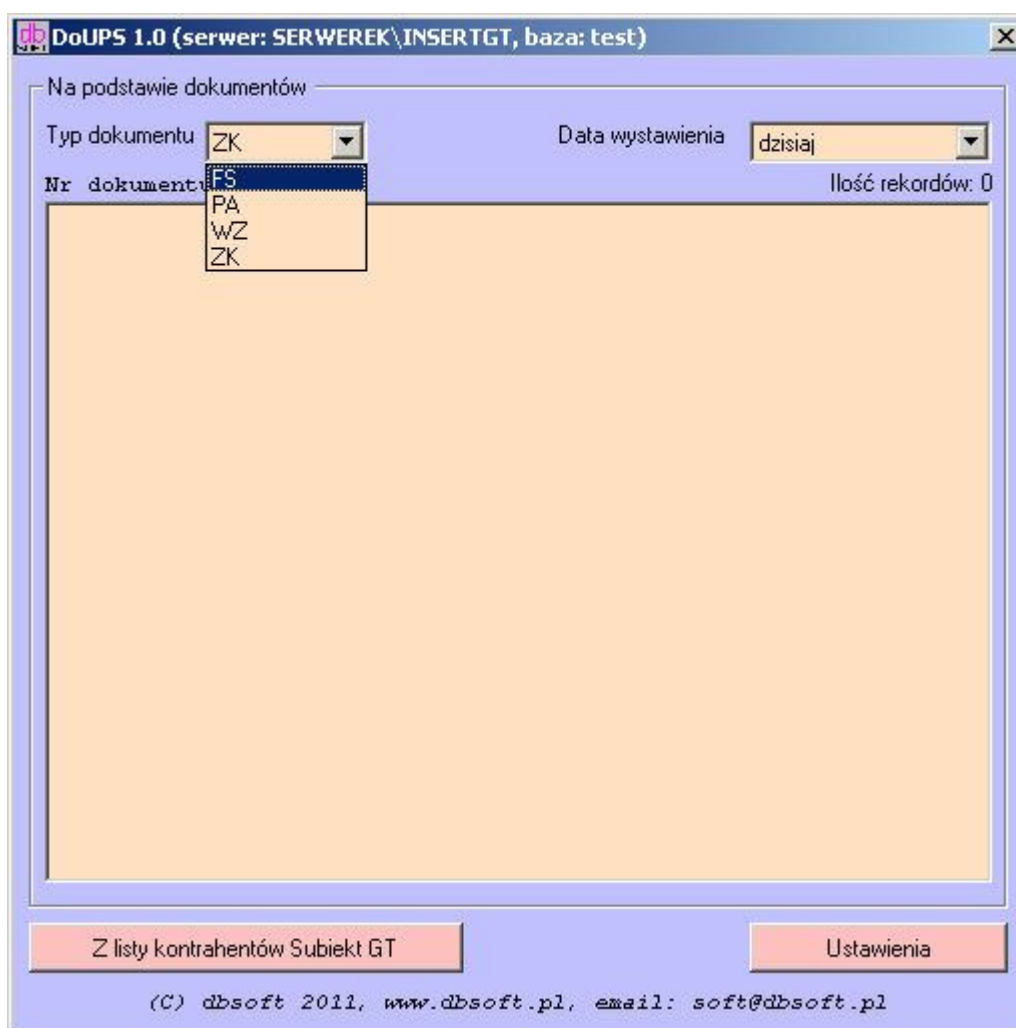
DoUPS 1.0 (serwer: SERWEREK\INSERTGT, baza: test)

Na podstawie dokumentów

Typ dokumentu ZK

FS
PA
WZ
ZK

Data wystawienia dzisiaj

Nr dokumentu

Ilość rekordów: 0

Z listy kontrahentów Subiekt GT

Ustawienia

(C) dbsoft 2011, www.dbsoft.pl, email: soft@dbsoft.pl